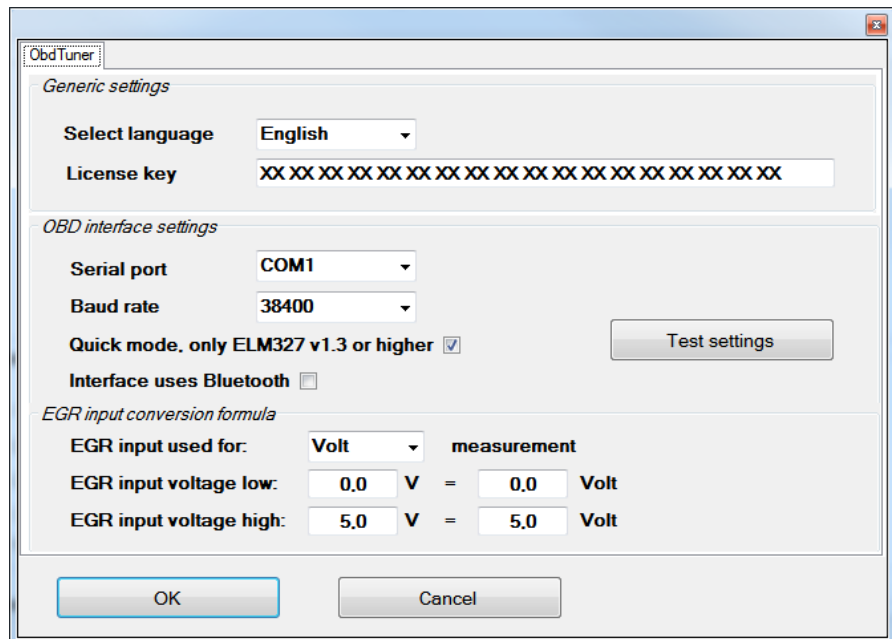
ObdTuner

Generic settings

Select language English

License key XX XX XX XX XX XX XX XX XX XX XX XX XX XX XX XX XX XX

OBD interface settings

Serial port COM1

Baud rate 38400

Quick mode, only ELM327 v1.3 or higher

Interface uses Bluetooth

Test settings

EGR input conversion formula

EGR input used for: Volt measurement

EGR input voltage low: 0,0 V = 0,0 Volt

EGR input voltage high: 5,0 V = 5,0 Volt

OK

Cancel